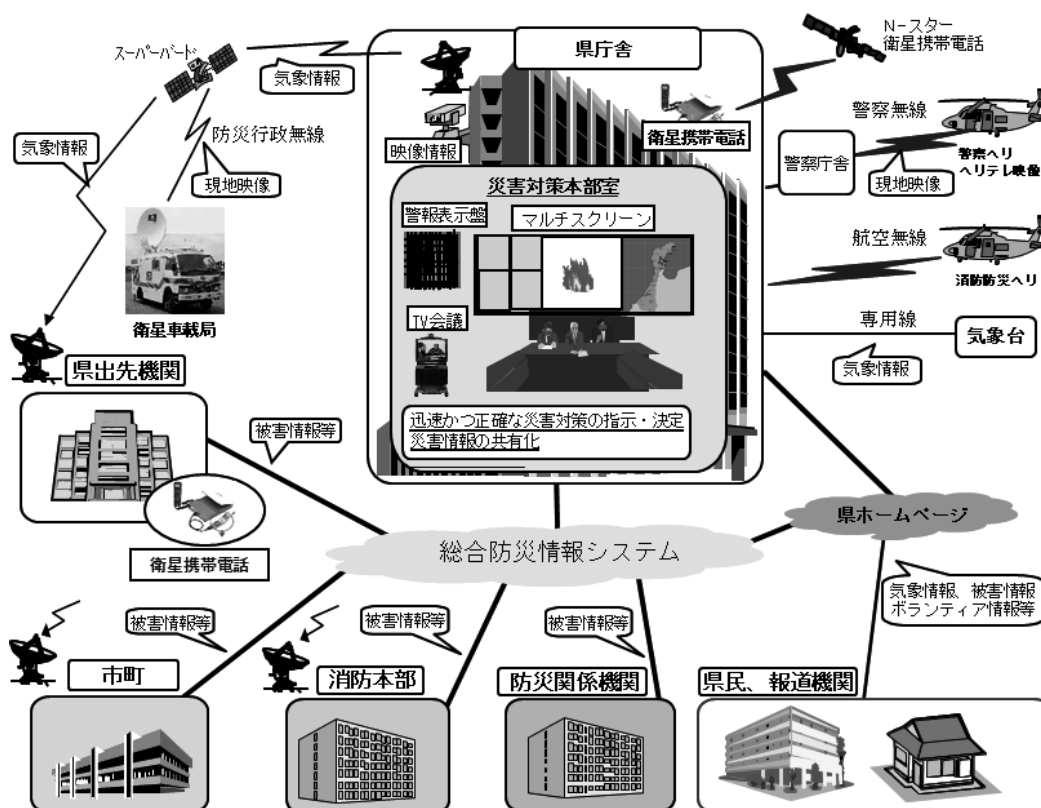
スーパーバード
気象情報
県庁舎
N-スター
衛星携帯電話
気象情報
防災行政無線
現地映像
映像情報
衛星携帯電話
警察無線
警察庁舎
警察ヘリ
ヘリテレ映像
現地映像
災害対策本部室
警報表示盤
マルチスクリーン
航空無線
消防防災ヘリ
衛星車載局
TV会議
専用線
気象台
県出先機関
気象情報
迅速かつ正確な災害対策の指示・決定
災害情報の共有化
被害情報等
県ホームページ
総合防災情報システム
衛星携帯電話
気象情報、被害情報
ボランティア情報等
被害情報等
被害情報等
被害情報等
市町
消防本部
防災関係機関
県民、報道機関